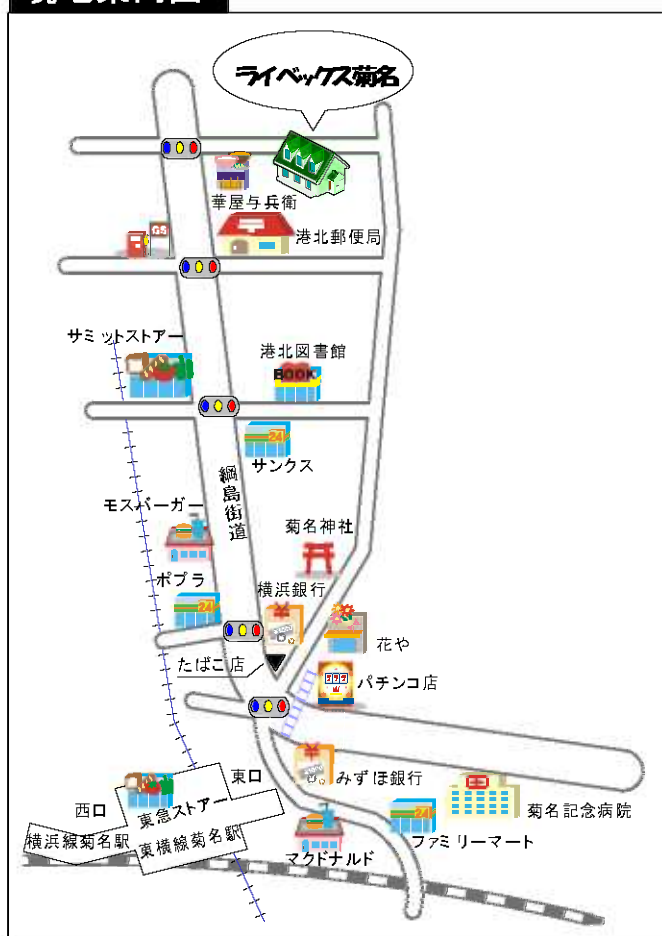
ライベックス菊名

華屋与兵衛

GS

港北郵便局

サミットストアー

港北図書館

BOOK

24

サンクス

綱島街道

モスバーガー

菊名神社

ポプラ

24

横浜銀行

花や

たばこ店

パチンコ店

東口

みずほ銀行

菊名記念病院

西口

東急ストアー

横浜線菊名駅

東横線菊名駅

24

ファミリーマート

マクドナルド